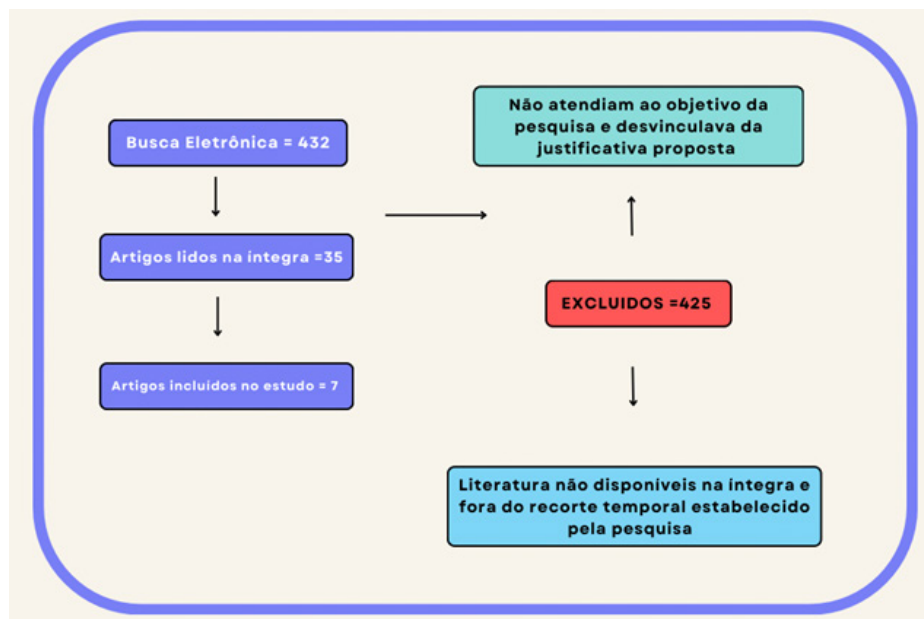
Busca Eletrônica = 432

Artigos lidos na íntegra =35

Artigos incluidos no estudo = 7

Não atendiam ao objetivo da pesquisa e desvinculava da justificativa proposta

EXCLUIDOS =425

Literatura não disponíveis na íntegra e fora do recorte temporal estabelecido pela pesquisa